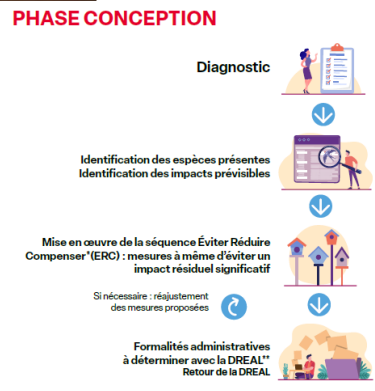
PHASE CONCEPTION

Diagnostic

Identification des espèces présentes
Identification des impacts prévisibles

Mise en œuvre de la séquence Éviter Réduire Compenser*(ERC) : mesures à même d'éviter un impact résiduel significatif

Si nécessaire : réajustement des mesures proposées

Formalités administratives à déterminer avec la DREAL**
Retour de la DREAL